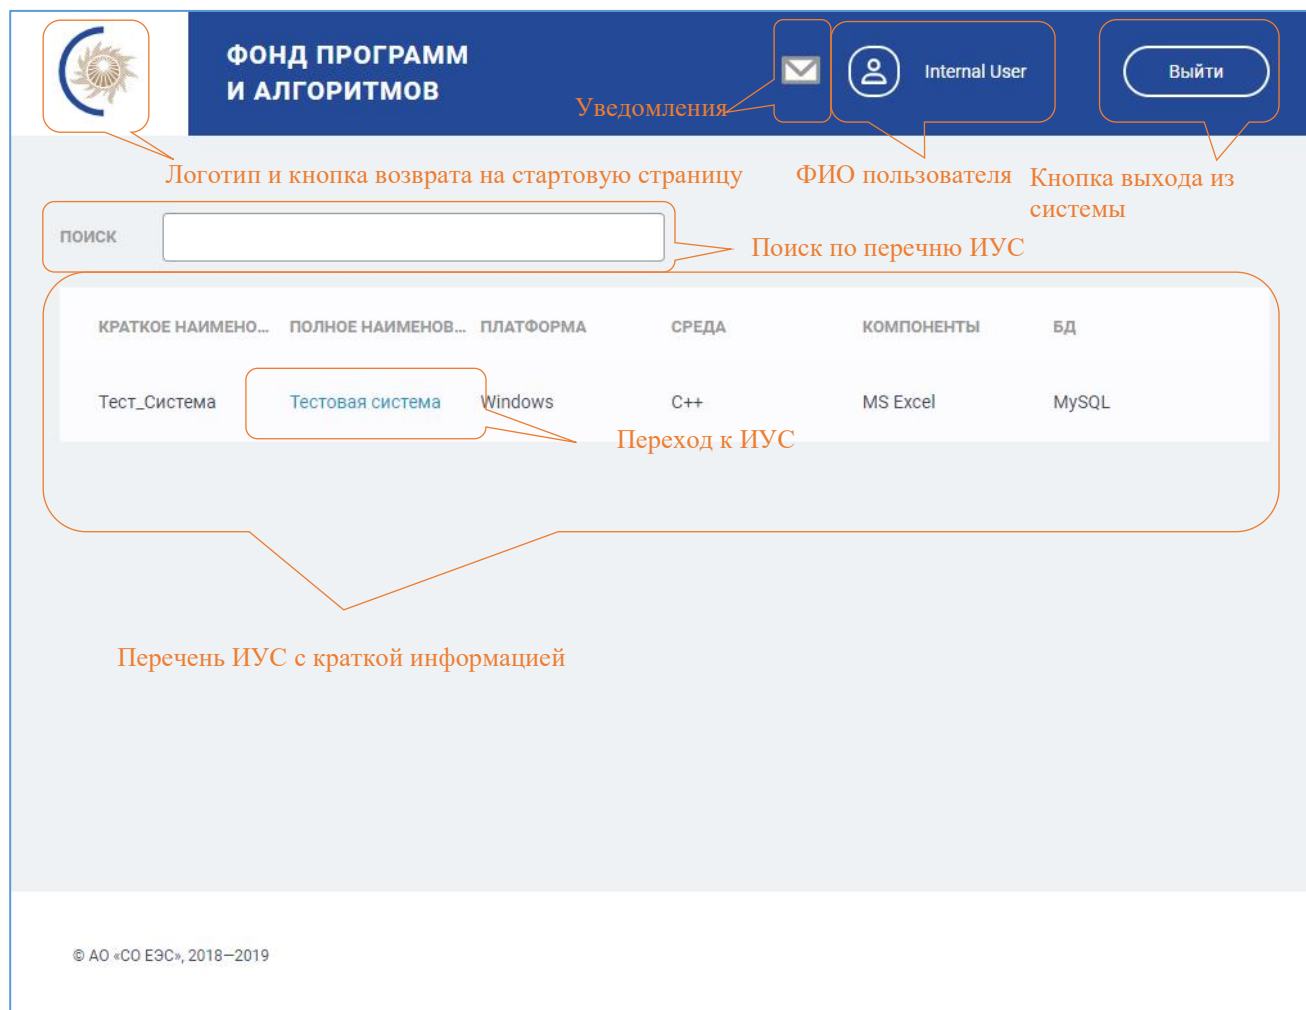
ФОНД ПРОГРАММ И АЛГОРИТМОВ

Уведомления

Internal User

Выйти

Логотип и кнопка возврата на стартовую страницу

ФИО пользователя

Кнопка выхода из системы

ПОИСК

Поиск по перечню ИУС

| КРАТКОЕ НАИМЕНО... | ПОЛНОЕ НАИМЕНОВ... | ПЛАТФОРМА | СРЕДА | КОМПОНЕНТЫ | БД |
|---|---|---|---|---|---|
| Тест_Система | Тестовая система | Windows | C++ | MS Excel | MySQL |

Переход к ИУС

Перечень ИУС с краткой информацией

© АО «СО ЕЭС», 2018–2019